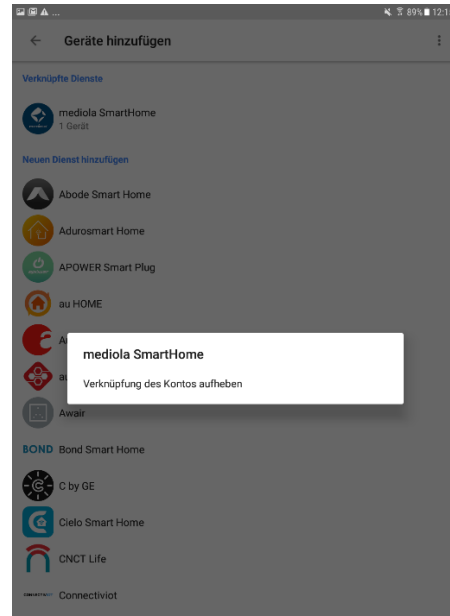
89% 12:1

Geräte hinzufügen

Verknüpfte Dienste

mediola SmartHome
1 Gerät

Neuen Dienst hinzufügen

Abode Smart Home

Adurosmart Home

APOWER Smart Plug

au HOME

A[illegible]

a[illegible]

Awair

BOND Bond Smart Home

C by GE

Cielo Smart Home

CNCT Life

Connectiviot

mediola SmartHome

Verknüpfung des Kontos aufheben